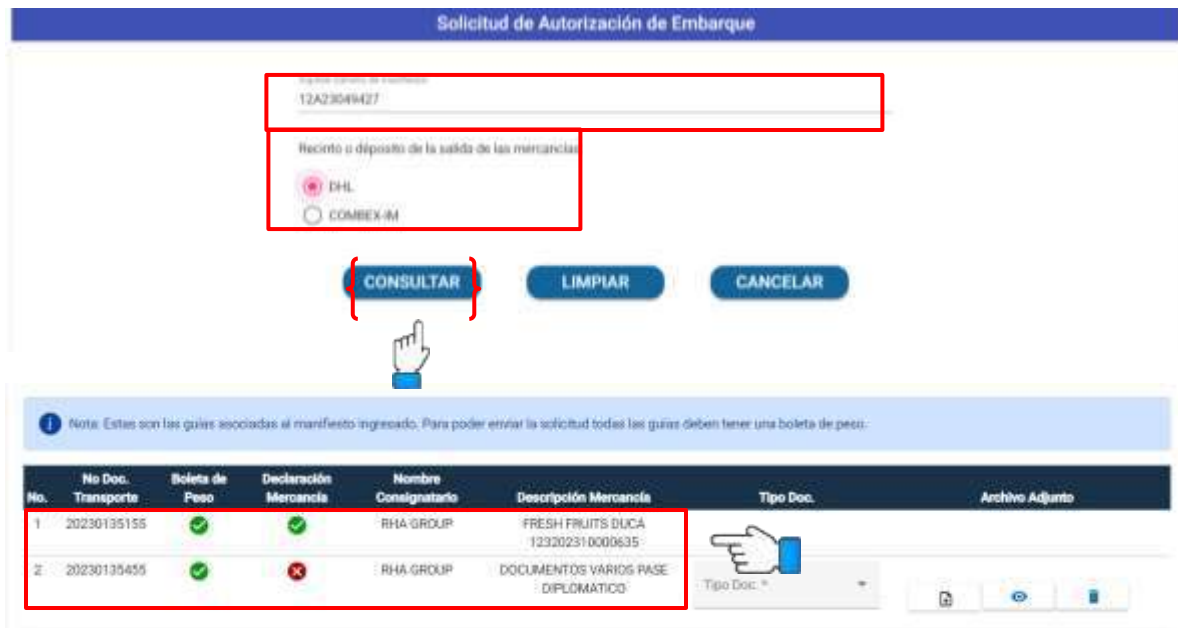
Solicitud de Autorización de Embarque

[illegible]
12A23049427

Recinto o depósito de la salida de las mercancías

DHL
COMBEX-IM

CONSULTAR
LIMPIAR
CANCELAR

Nota: Estas son las guías asociadas al manifiesto ingresado. Para poder enviar la solicitud todas las guías deben tener una boleta de peso.

| No. | No Doc. Transporte | Boleta de Peso | Declaración Mercancía | Nombre Consignatario | Descripción Mercancía | Tipo Doc. | Archivo Adjunto |
|---|---|---|---|---|---|---|---|
| 1 | 20230135155 | | | RHA GROUP | FRESH FRUITS DUCA 123202310000635 | | |
| 2 | 20230135455 | | | RHA GROUP | DOCUMENTOS VARIOS PASE DIPLOMATICO | Tipo Doc. * | |